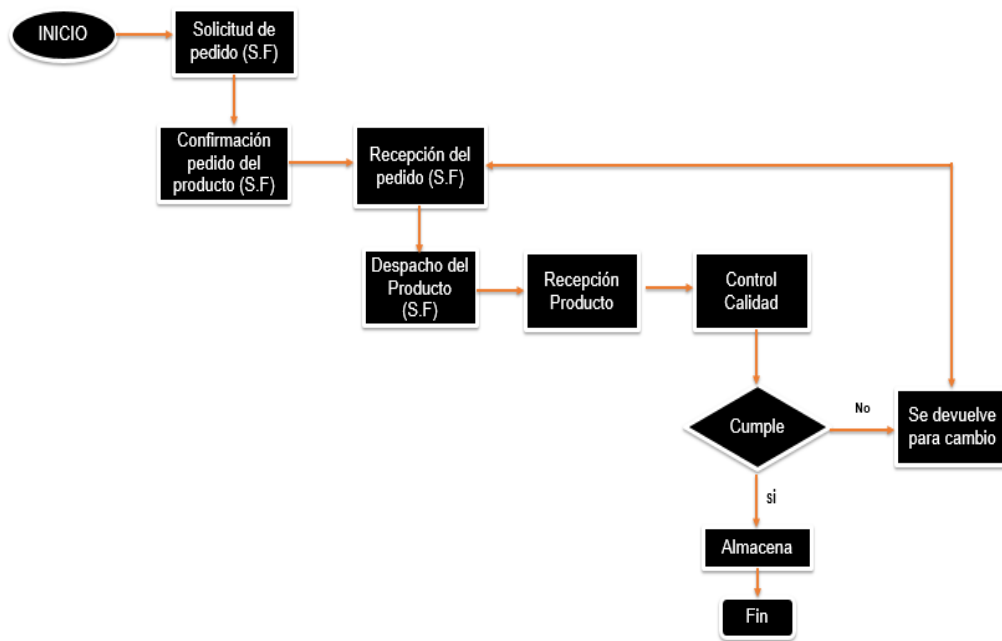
INICIO

Solicitud de pedido (S.F)

Confirmación pedido del producto (S.F)

Recepción del pedido (S.F)

Despacho del Producto (S.F)

Recepción Producto

Control Calidad

Cumple

No

Se devuelve para cambio

si

Almacena

Fin